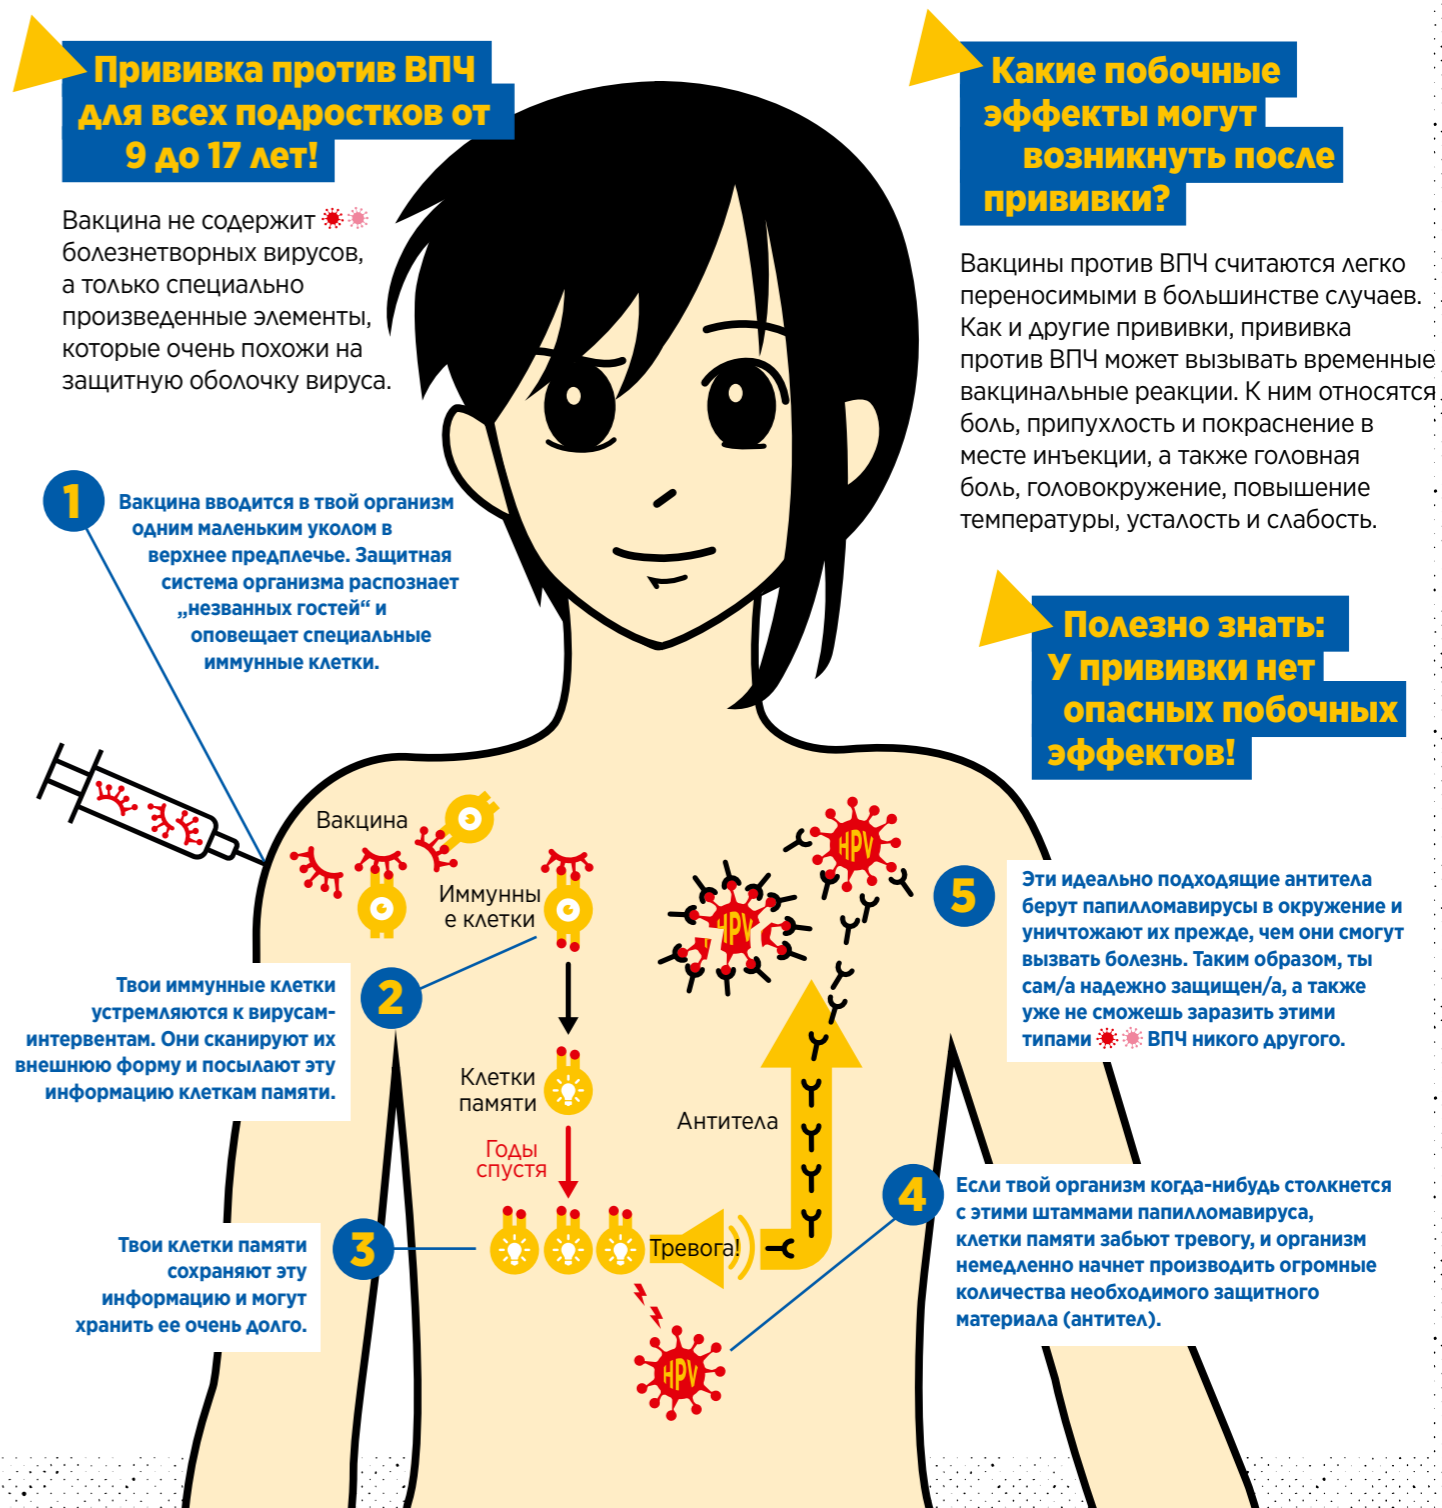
Прививка против ВПЧ для всех подростков от 9 до 17 лет!

Вакцина не содержит болезнетворных вирусов, а только специально произведенные элементы, которые очень похожи на защитную оболочку вируса.

Какие побочные эффекты могут возникнуть после прививки?

Вакцины против ВПЧ считаются легко переносимыми в большинстве случаев. Как и другие прививки, прививка против ВПЧ может вызывать временные вакцинальные реакции. К ним относятся боль, припухлость и покраснение в месте инъекции, а также головная боль, головокружение, повышение температуры, усталость и слабость.

1 Вакцина вводится в твой организм одним маленьким уколом в верхнее предплечье. Защитная система организма распознает „незванных гостей“ и оповещает специальные иммунные клетки.

Полезно знать: У прививки нет опасных побочных эффектов!

Вакцина

Иммунные клетки

HPV

HPV

HPV

5 Эти идеально подходящие антитела берут папилломавирусы в окружение и уничтожают их прежде, чем они смогут вызвать болезнь. Таким образом, ты сам/а надежно защищен/а, а также уже не сможешь заразить этими типами ВПЧ никого другого.

2 Твои иммунные клетки устремляются к вирусам-интервентам. Они сканируют их внешнюю форму и посылают эту информацию клеткам памяти.

Клетки памяти

Антитела

Годы спустя

4 Если твой организм когда-нибудь столкнется с этими штаммами папилломавируса, клетки памяти забьют тревогу, и организм немедленно начнет производить огромные количества необходимого защитного материала (антител).

3 Твои клетки памяти сохраняют эту информацию и могут хранить ее очень долго.

Тревога!

HPV